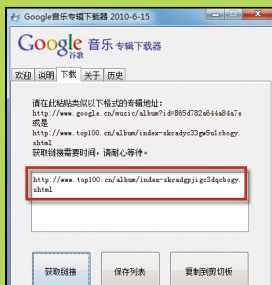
Google音乐专辑下载器 2010-6-15

Google 谷歌 音乐 专辑下载器

欢迎 | 说明 | 下载 | 关于 | 历史

请在此粘贴类似以下格式的专辑地址：
http://www.google.cn/music/album?id=865d782e64a84a7e
或是
http://www.top100.cn/album/index-skcadyc33gw5ulcbogy.shtml
获取链接需要时间，请耐心等待。

http://www.top100.cn/album/index-skcadgpjigc3dyebogy.shtml

获取链接 | 保存列表 | 复制到剪切板